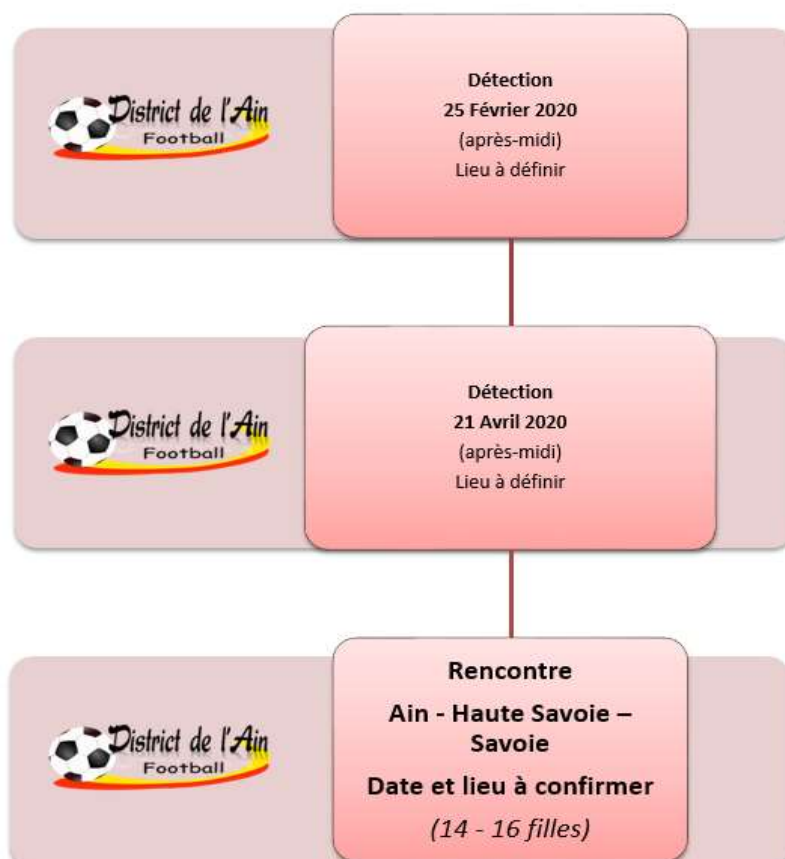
District de l'Ain
Football

Détection
25 Février 2020
(après-midi)
Lieu à définir

District de l'Ain
Football

Détection
21 Avril 2020
(après-midi)
Lieu à définir

District de l'Ain
Football

Rencontre
Ain - Haute Savoie – Savoie
Date et lieu à confirmer
(14 - 16 filles)